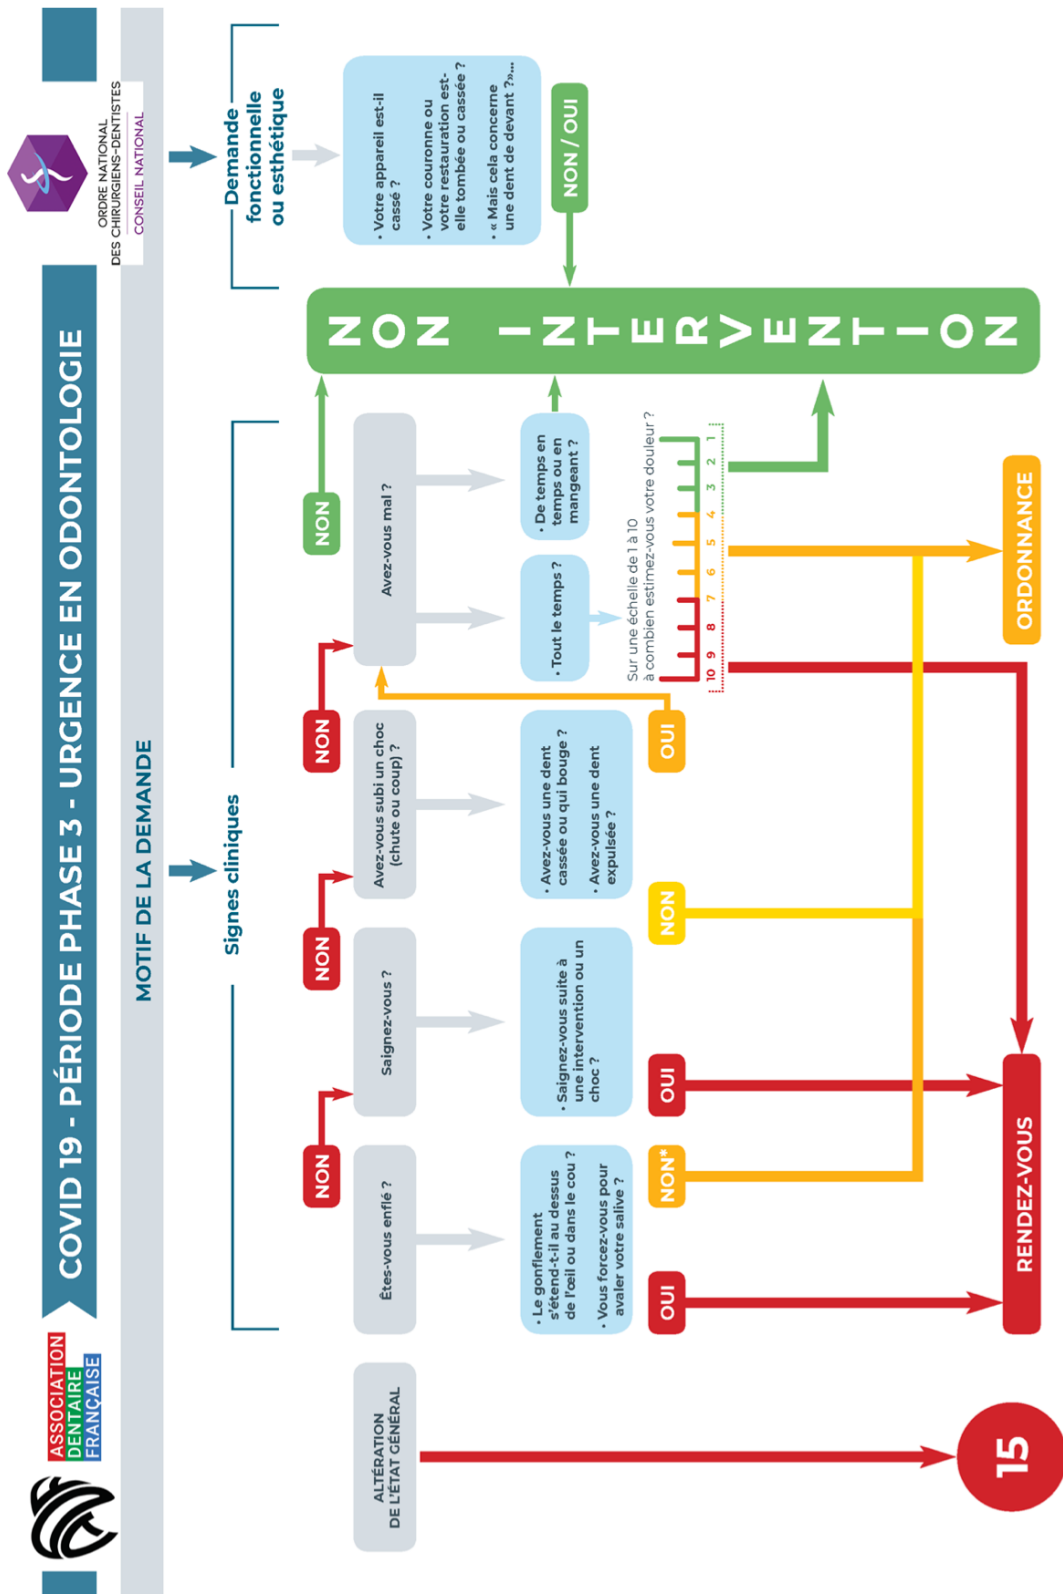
COVID 19 - PÉRIODE PHASE 3 - URGENCE EN ODONTOLOGIE

ASSOCIATION DENTAIRE FRANÇAISE

ORDRE NATIONAL DES CHIRURGIENS-DENTISTES
CONSEIL NATIONAL

MOTIF DE LA DEMANDE

Demande fonctionnelle ou esthétique

• Votre appareil est-il cassé ?
• Votre couronne ou votre restauration est-elle tombée ou cassée ?
• « Mais cela concerne une dent de devant ? »...

NON / OUI

NON INTERVENTION

Signes cliniques

ALTÉRATION DE L'ÉTAT GÉNÉRAL

15

Êtes-vous enflé ?

• Le gonflement s'étend-t-il au dessus de l'œil ou dans le cou ?
• Vous forcez-vous pour avaler votre salive ?

OUI

NON*

NON

Saignez-vous ?

• Saignez-vous suite à une intervention ou un choc ?

OUI

NON

Avez-vous subi un choc (chute ou coup) ?

• Avez-vous une dent cassée ou qui bouge ?
• Avez-vous une dent expulsée ?

NON

OUI

NON

Avez-vous mal ?

• Tout le temps ?

• De temps en temps ou en mangeant ?

NON

Sur une échelle de 1 à 10 à combien estimez-vous votre douleur ?

10 9 8 7 6 5 4 3 2 1

ORDONNANCE

RENDEZ-VOUS